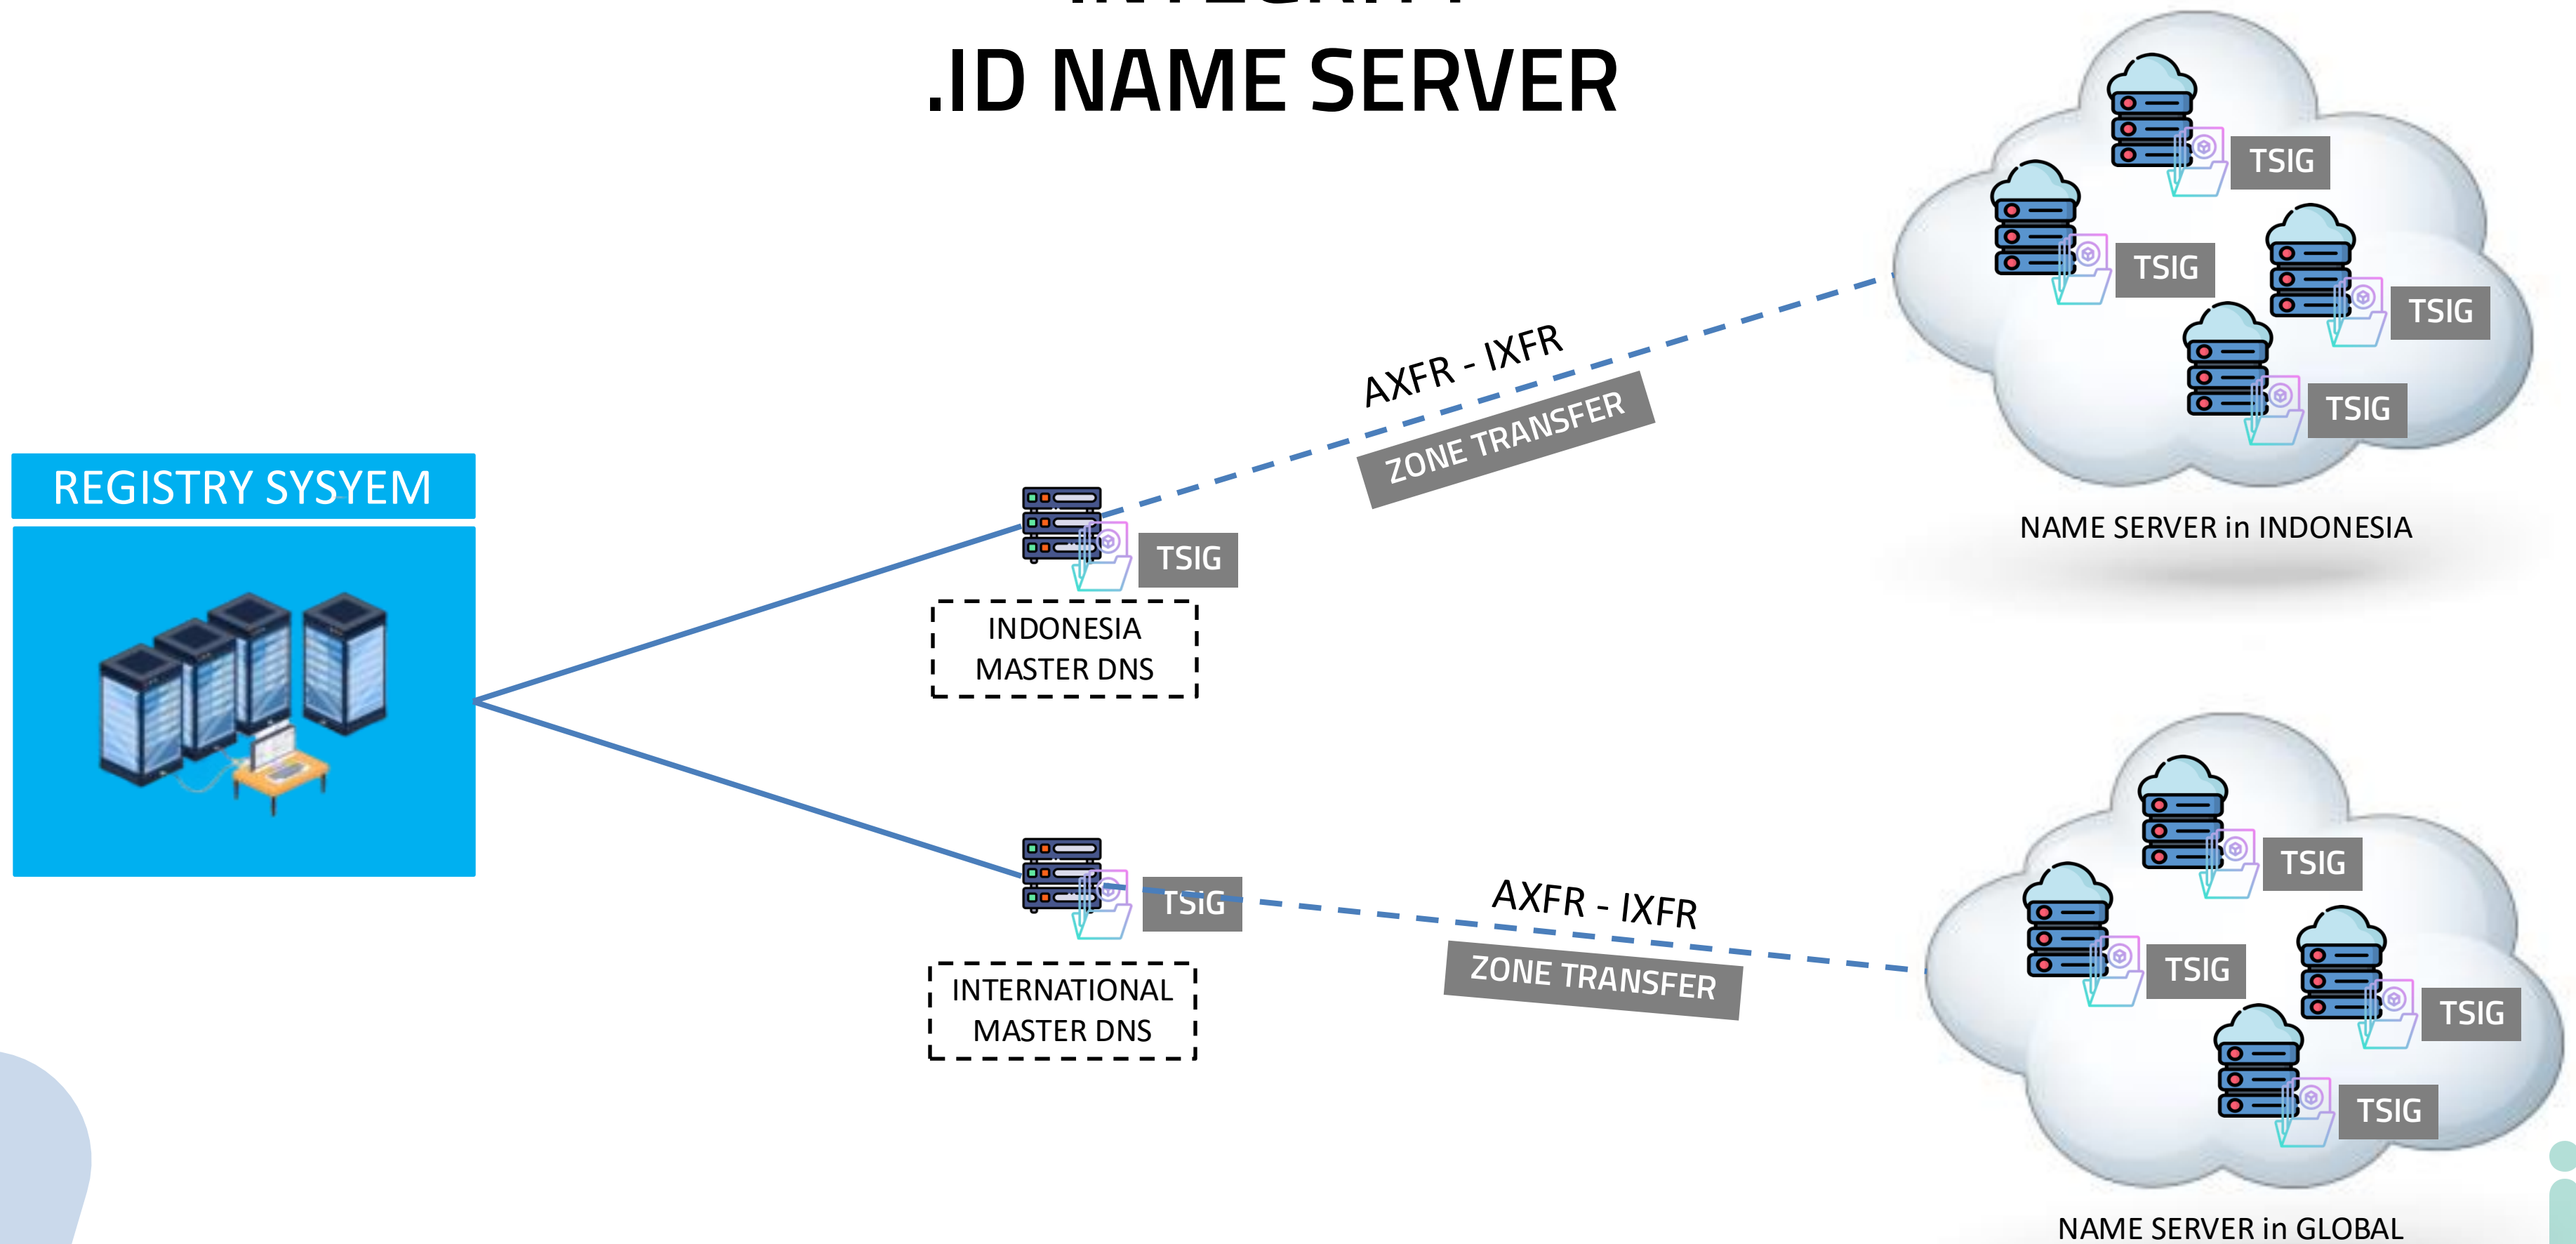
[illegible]
.ID NAME SERVER

REGISTRY SYSYEM

TSIG

INDONESIA MASTER DNS

AXFR - IXFR

ZONE TRANSFER

TSIG

TSIG

TSIG

TSIG

NAME SERVER in INDONESIA

TSIG

INTERNATIONAL MASTER DNS

AXFR - IXFR

ZONE TRANSFER

TSIG

TSIG

TSIG

TSIG

NAME SERVER in GLOBAL